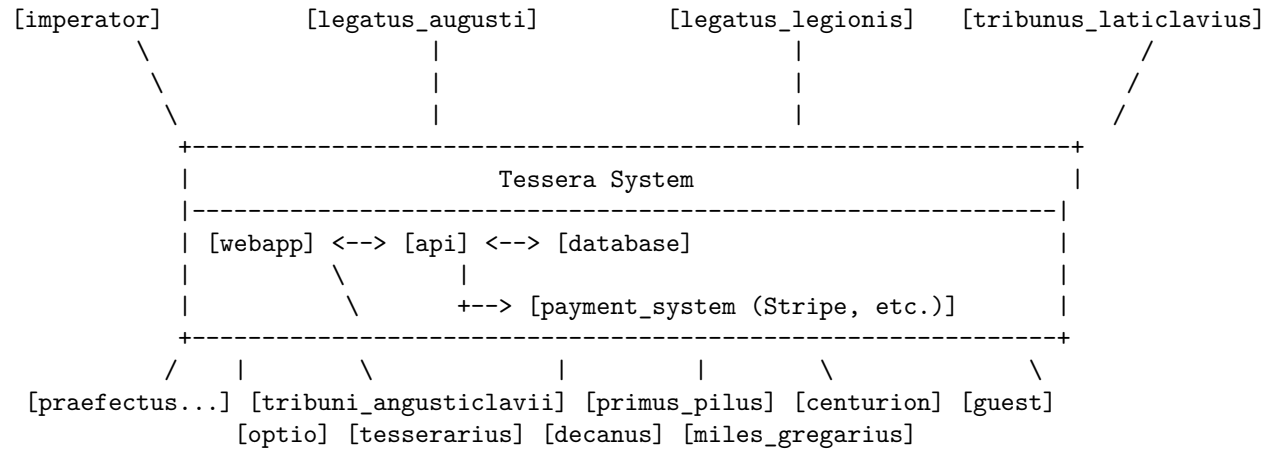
[imperator] [legatus_augusti] [legatus_legionis] [tribunus_laticlavius]

Tessera System

[webapp] <--> [api] <--> [database]

+--> [payment_system (Stripe, etc.)]

[praefectus...] [tribuni_angusticlavii] [primus_pilus] [centurion] [guest]
[optio] [tesserarius] [decanus] [miles_gregarius]